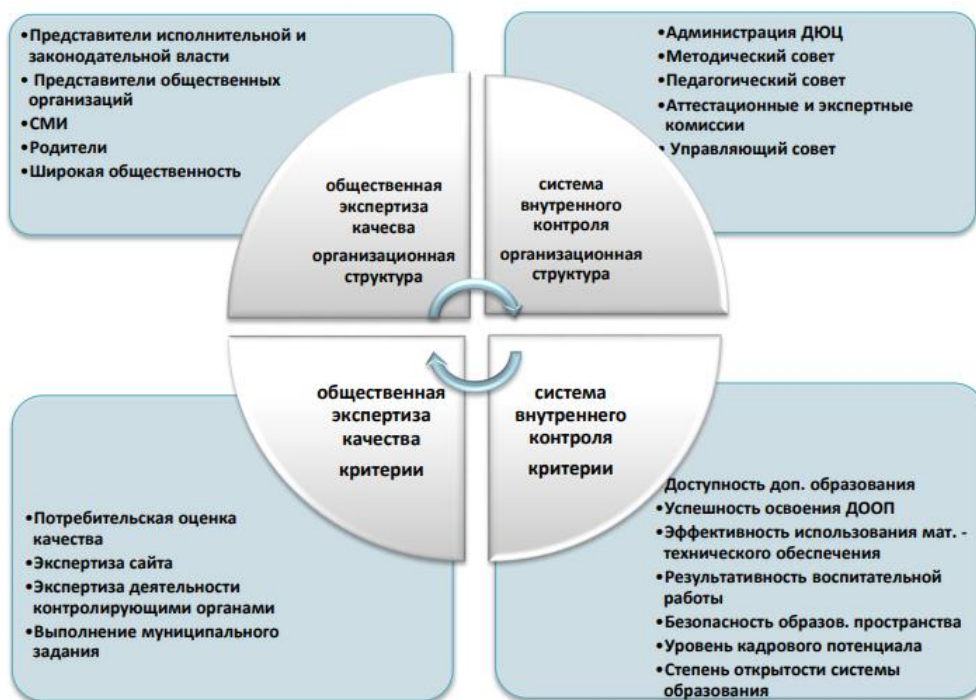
•Представители исполнительной и законодательной власти
• Представители общественных организаций
•СМИ
•Родители
•Широкая общественность

•Администрация ДЮЦ
•Методический совет
•Педагогический совет
•Аттестационные и экспертные комиссии
• Управляющий совет

общественная экспертиза качевса
организационная структура

система внутренного контроля
организационная структура

общественная экспертиза качества
критерии

система внутреннего контроля
критерии

•Потребительская оценка качества
•Экспертиза сайта
•Экспертиза деятельности контролирующими органами
•Выполнение муниципального задания

Доступность доп. образования
•Успешность освоения ДООП
•Эффективность использования мат. - технического обеспечения
•Результативность воспитательной работы
•Безопасность образов. пространства
•Уровень кадрового потенциала
•Степень открытости системы образования